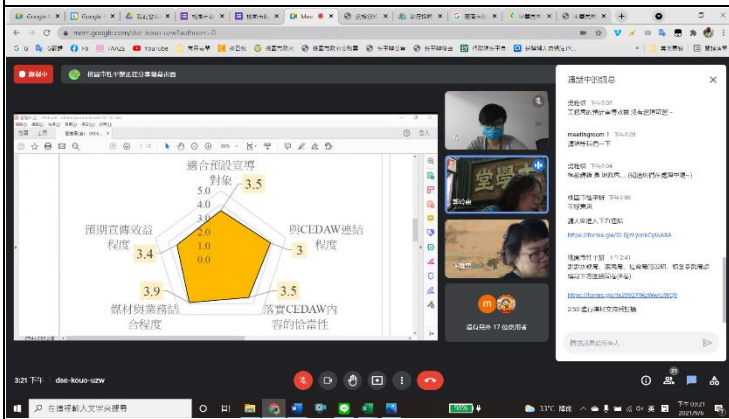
Google | Google | Meet

meet.google.com/dse-kouo-uzw

YouTube

錄影中

通話中的訊息

meeting room 1

https://forms.gle/

https://forms.gle/

適合預設宣導對象

3.5

與CEDAW連結程度

3

落實CEDAW內容的恰當性

3.5

媒材與業務結合程度

3.9

預期宣傳效益程度

3.4

5.0
4.0
3.0
2.0
1.0
0.0

還有另外 17 位使用者

傳送訊息給所有人

3:21 下午 | dse-kouo-uzw

在這裡輸入文字來搜尋

33°C

下午 03:21
2021/9/6